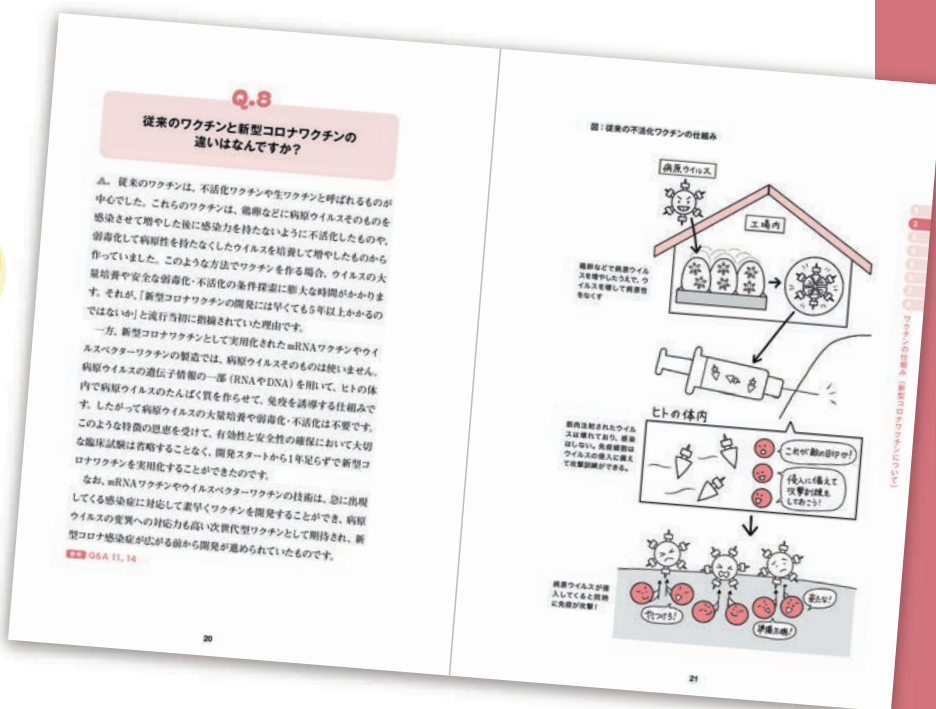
Q.8

従来のワクチンと新型コロナワクチンの違いはなんですか？

A. 従来のワクチンは、不活化ワクチンや生ワクチンと呼ばれるものが中心でした。これらのワクチンは、鶏卵などに病原ウイルスそのものを感染させて増やした後に感染力を持たないように不活化したものや、弱毒化して病原性を持たなくしたウイルスを培養して増やしたものから作っていました。このような方法でワクチンを作る場合、ウイルスの大量培養や安全な弱毒化・不活化の条件探索に膨大な時間がかかります。それが、「新型コロナワクチンの開発には早くても5年以上かかるのではないか」と流行当初に指摘されていた理由です。

一方、新型コロナワクチンとして実用化されたmRNAワクチンやウイルスベクターワクチンの製造では、病原ウイルスそのものは使いません。病原ウイルスの遺伝子情報の一部（RNAやDNA）を用いて、ヒトの体内で病原ウイルスのたんぱく質を作らせて、免疫を誘導する仕組みです。したがって病原ウイルスの大量培養や弱毒化・不活化は不要です。このような特徴の恩恵を受けて、有効性と安全性の確保において大切な臨床試験は省略することなく、開発スタートから1年足らずで新型コロナワクチンを実用化することができたのです。

なお、mRNAワクチンやウイルスベクターワクチンの技術は、急に出現してくる感染症に対応して素早くワクチンを開発することができ、病原ウイルスの変異への対応力も高い次世代型ワクチンとして期待され、新型コロナ感染症が広がる前から開発が進められていたものです。

参考 Q&A 11, 14

20

図：従来の不活化ワクチンの仕組み

病原ウイルス

工場内

鶏卵などで病原ウイルスを増やしたうえで、ウイルスを壊して病原性をなくす

ヒトの体内

筋肉注射されたウイルスは壊れており、感染はしない。免疫細胞はウイルスの侵入に備えて攻撃訓練ができる。

これが"敵の目印"か！

侵入に備えて攻撃訓練をしておこう！

病原ウイルスが侵入してくると即時に免疫が攻撃！

来たな！

やっつけろ！

準備万端！

21

ワクチンの仕組み（新型コロナワクチンについて）